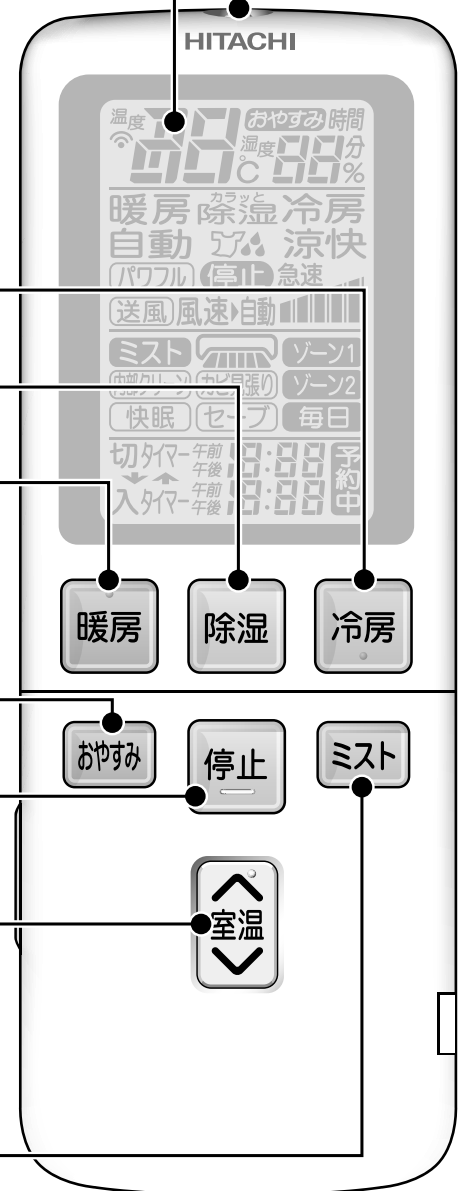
HITACHI

温度 88 ℃ おやすみ 時間 湿度 88 分 %

暖房 除湿 冷房
カラッと
自動 涼快
パワフル 停止 急速
送風 風速 自動
ミスト ゾーン1
内部クリーン カビ見張り ゾーン2
快眠 セーブ 毎日
切タイマー 午前 午後 8:88 予約中
入タイマー 午前 午後 8:88

暖房
除湿
冷房
おやすみ
停止
ミスト
室温